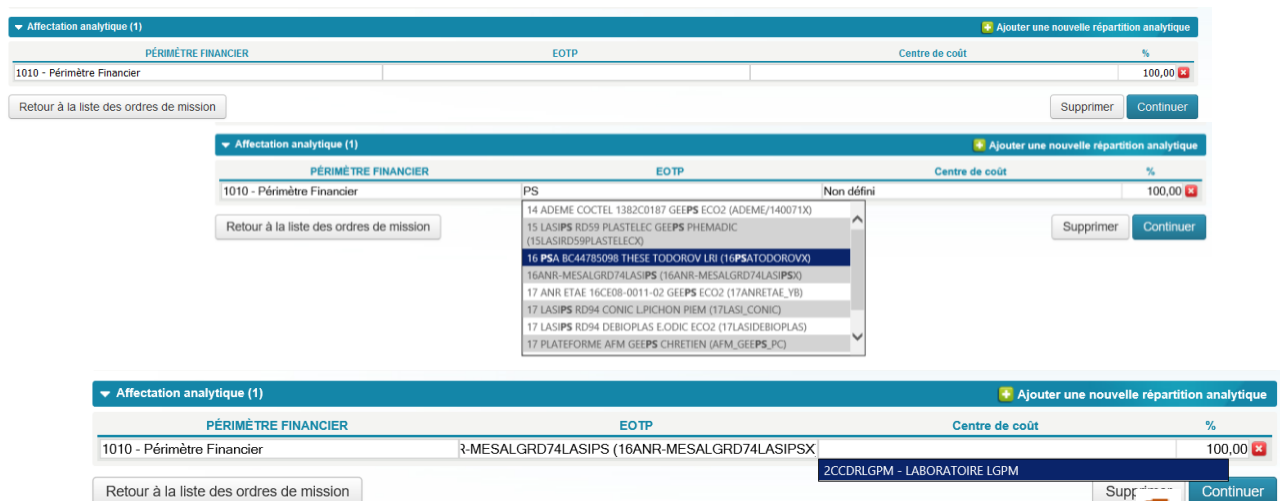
Affectation analytique (1)
Ajouter une nouvelle répartition analytique

| PÉRIMÈTRE FINANCIER | EOTP | Centre de coût | % |
|---|---|---|---|
| 1010 - Périmètre Financier | | | 100,00 |

Retour à la liste des ordres de mission
Supprimer
Continuer

Affectation analytique (1)
Ajouter une nouvelle répartition analytique

| PÉRIMÈTRE FINANCIER | EOTP | Centre de coût | % |
|---|---|---|---|
| 1010 - Périmètre Financier | PS | Non défini | 100,00 |

14 ADEME COCTEL 1382C0187 GEEPS ECO2 (ADEME/140071X)
15 LASIPS RD59 PLASTELEC GEEPS PHEMADIC (15LASIRD59PLASTELECX)
16 PSA BC44785098 THESE TODOROV LRI (16PSATODOROVX)
16ANR-MESALGRD74LASIPS (16ANR-MESALGRD74LASIPSX)
17 ANR ETAE 16CE08-0011-02 GEEPS ECO2 (17ANRETAE_YB)
17 LASIPS RD94 CONIC L.PICHON PIEM (17LASI_CONIC)
17 LASIPS RD94 DEBIOPLAS E.ODIC ECO2 (17LASIDEBIOPLAS)
17 PLATEFORME AFM GEEPS CHRETIEN (AFM_GEEPS_PC)

Retour à la liste des ordres de mission
Supprimer
Continuer

Affectation analytique (1)
Ajouter une nouvelle répartition analytique

| PÉRIMÈTRE FINANCIER | EOTP | Centre de coût | % |
|---|---|---|---|
| 1010 - Périmètre Financier | R-MESALGRD74LASIPS (16ANR-MESALGRD74LASIPSX | | 100,00 |

2CCDRLGPM - LABORATOIRE LGPM

Retour à la liste des ordres de mission
Supp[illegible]
Continuer